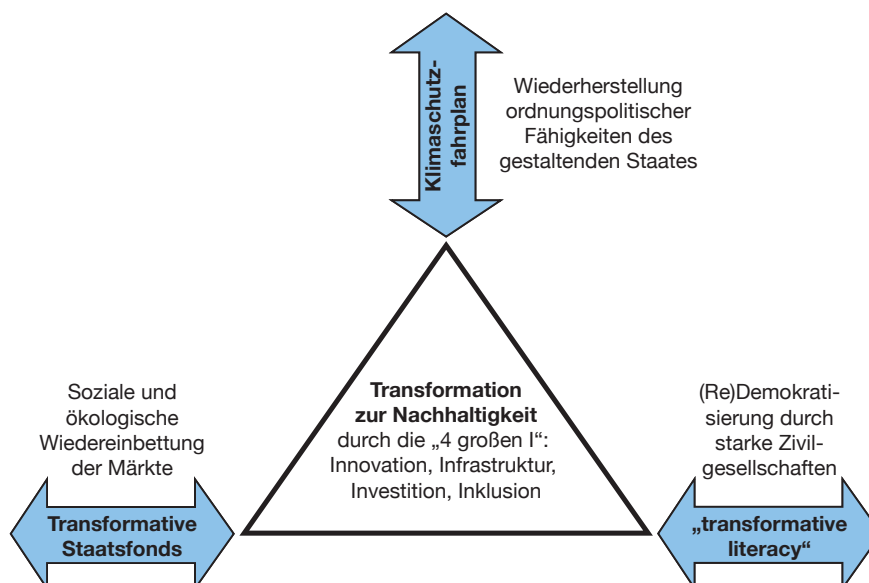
Klimaschutzfahrplan

Wiederherstellung ordnungspolitischer Fähigkeiten des gestaltenden Staates

Soziale und ökologische Wiedereinbettung der Märkte

Transformative Staatsfonds

Transformation zur Nachhaltigkeit durch die „4 großen I“: Innovation, Infrastruktur, Investition, Inklusion

(Re)Demokratisierung durch starke Zivilgesellschaften

„transformative literacy“